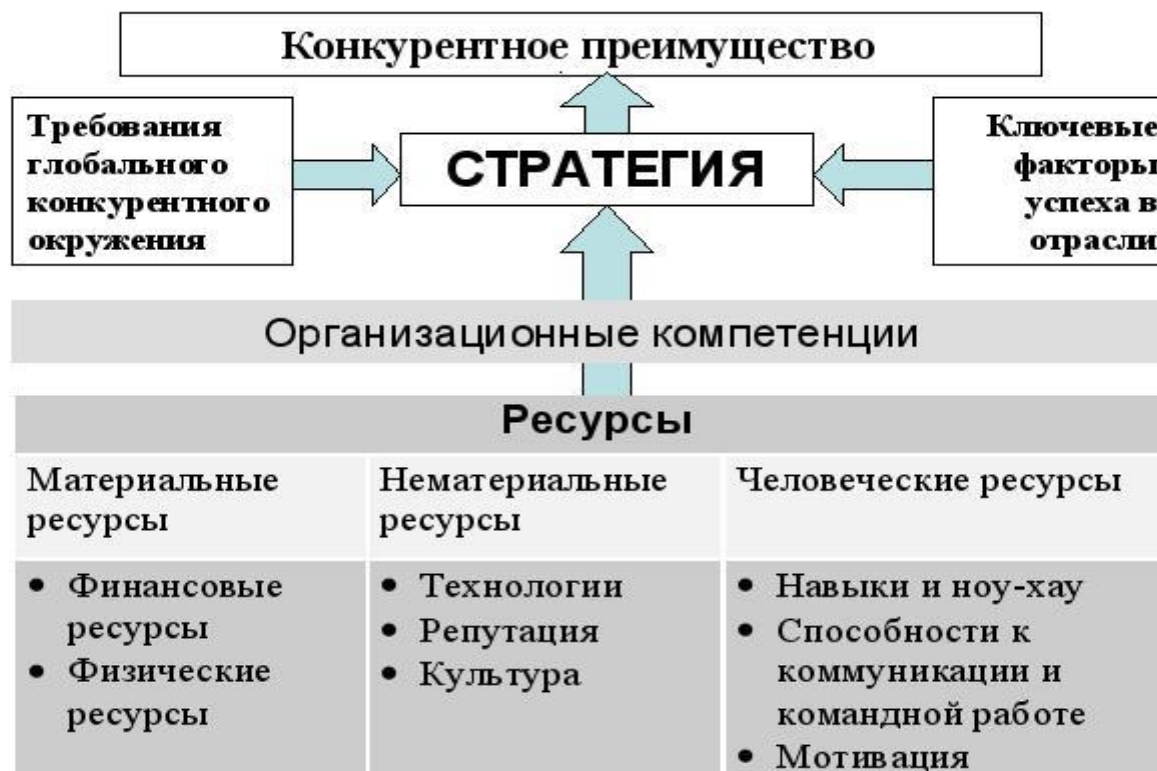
Конкурентное преимущество

Требования глобального конкурентного окружения

СТРАТЕГИЯ

Ключевые факторы успеха в отрасли

Организационные компетенции

| Ресурсы | | |
|---|---|---|
| Материальные ресурсы | Нематериальные ресурсы | Человеческие ресурсы |
| • Финансовые ресурсы<br>• Физические ресурсы | • Технологии<br>• Репутация<br>• Культура | • Навыки и ноу-хау<br>• Способности к коммуникации и командной работе<br>• Мотивация |